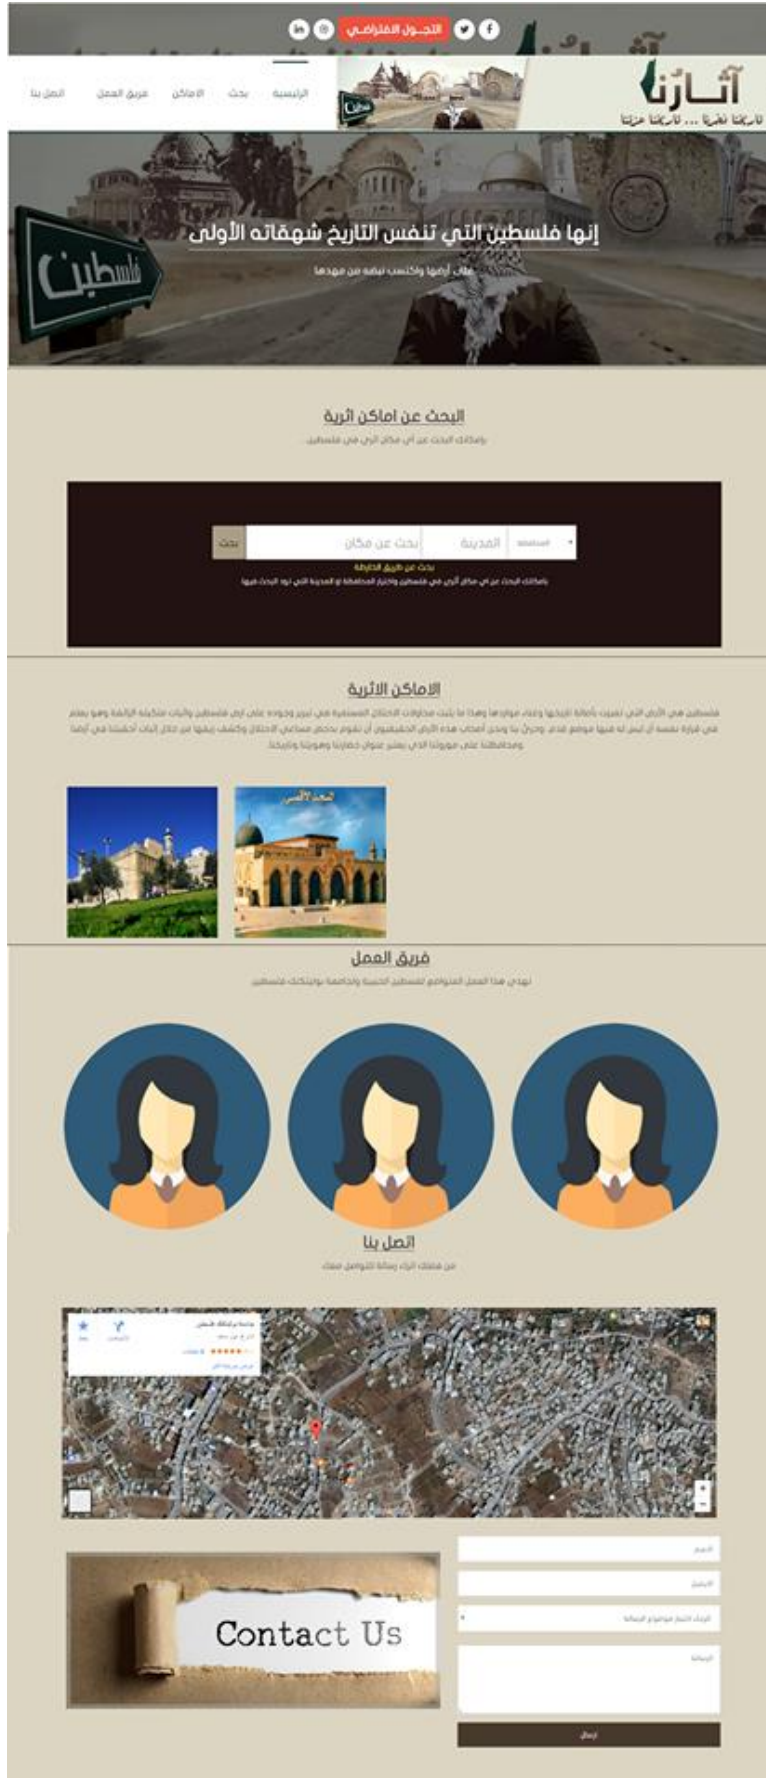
التجـول الافتراضي

آثـارُنا
تاريخنا فخرنا ... تاريخنا عزتنا

الرئيسية
بحث
الاماكن
فريق العمل
اتصل بنا

فلسطين

إنها فلسطين التي تنفس التاريخ شهقاته الأولى
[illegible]

البحث عن اماكن اثرية
بإمكانك البحث عن أي مكان اثري في فلسطين

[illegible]
المدينة
بحث عن مكان
بحث
بحث عن طريق الخارطة
بإمكانك البحث عن اي مكان أثري في فلسطين واختيار المحافظة او المدينة التي تود البحث فيها

الاماكن الاثرية
فلسطين هي الأرض التي تميزت بأصالة تاريخها وغناء مواردها وهذا ما يثبت محاولات الاحتلال المستمرة في تزوير وجوده على ارض فلسطين وإثبات ملكيته الزائفة وهو يعلم في قرارة نفسه أن ليس له فيها موطئ قدم. وحريٌّ بنا ونحن أصحاب هذه الأرض الحقيقيون أن نقوم بدحض مساعي الاحتلال وكشف زيفها من خلال إثبات أحقيتنا في أرضنا ومحافظتنا على موروثنا الذي يعتبر عنوان حضارتنا وهويتنا وتاريخنا.

المسجد الأقصى

فريق العمل
نهدي هذا العمل المتواضع لفلسطين الحبيبة ولجامعة بوليتكنك فلسطين

اتصل بنا
من هنا يمكنك ارسال رسالة للتواصل معنا

جامعة بوليتكنك فلسطين
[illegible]
الاتجاهات
حفظ

الاسم
الايميل
الرجاء اختيار موضوع الرسالة
الرسالة
ارسال

Contact Us